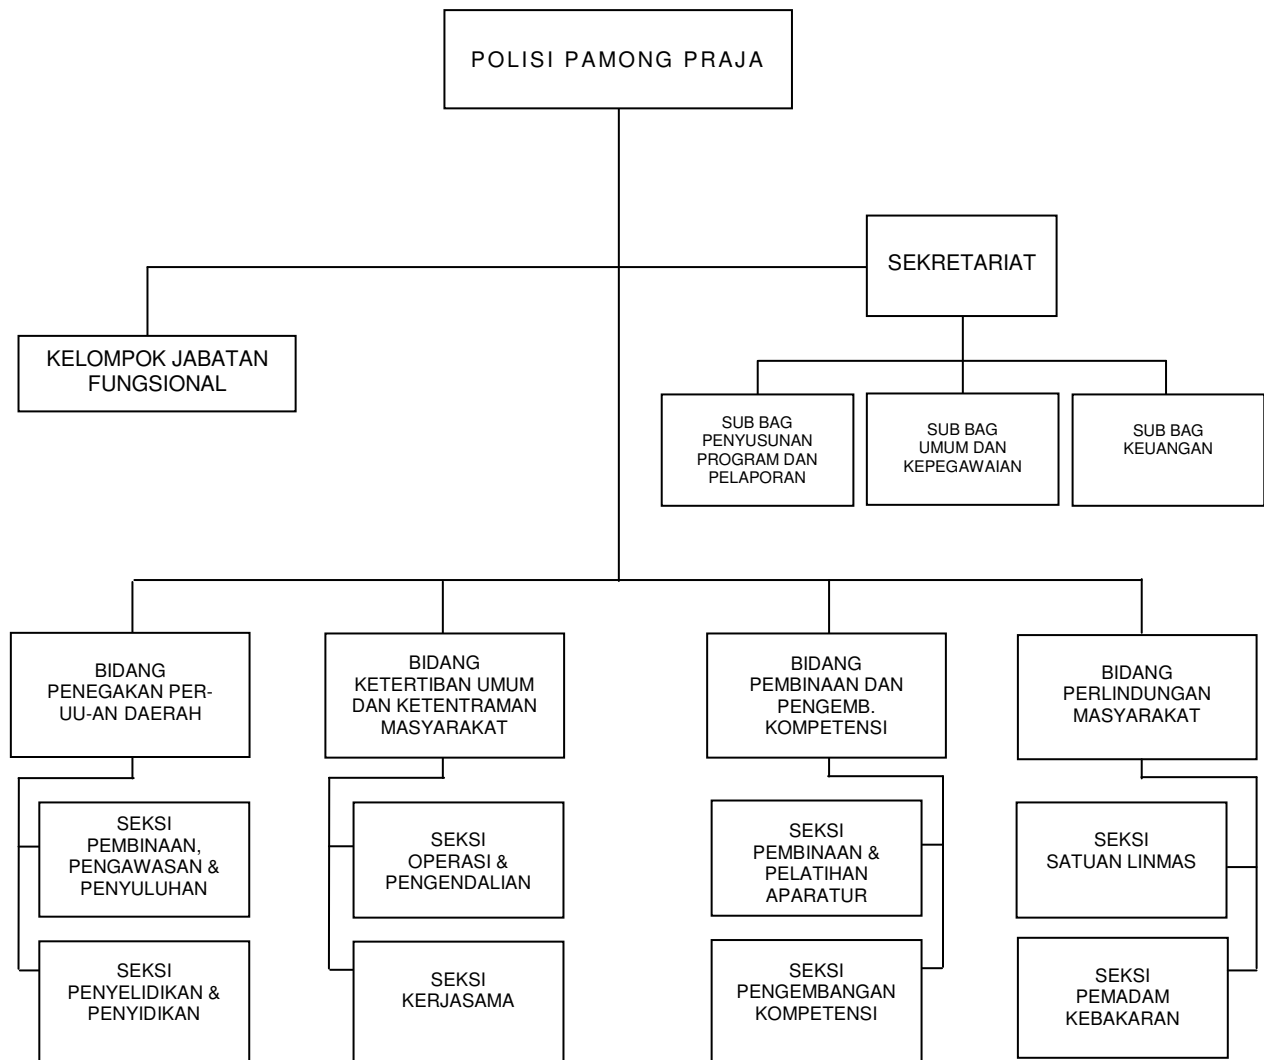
POLISI PAMONG PRAJA

SEKRETARIAT

KELOMPOK JABATAN FUNGSIONAL

SUB BAG PENYUSUNAN PROGRAM DAN PELAPORAN

SUB BAG UMUM DAN KEPEGAWAIAN

SUB BAG KEUANGAN

BIDANG PENEGAKAN PER-UU-AN DAERAH

SEKSI PEMBINAAN, PENGAWASAN & PENYULUHAN

SEKSI PENYELIDIKAN & PENYIDIKAN

BIDANG KETERTIBAN UMUM DAN KETENTRAMAN MASYARAKAT

SEKSI OPERASI & PENGENDALIAN

SEKSI KERJASAMA

BIDANG PEMBINAAN DAN PENGEMB. KOMPETENSI

SEKSI PEMBINAAN & PELATIHAN APARATUR

SEKSI PENGEMBANGAN KOMPETENSI

BIDANG PERLINDUNGAN MASYARAKAT

SEKSI SATUAN LINMAS

SEKSI PEMADAM KEBAKARAN